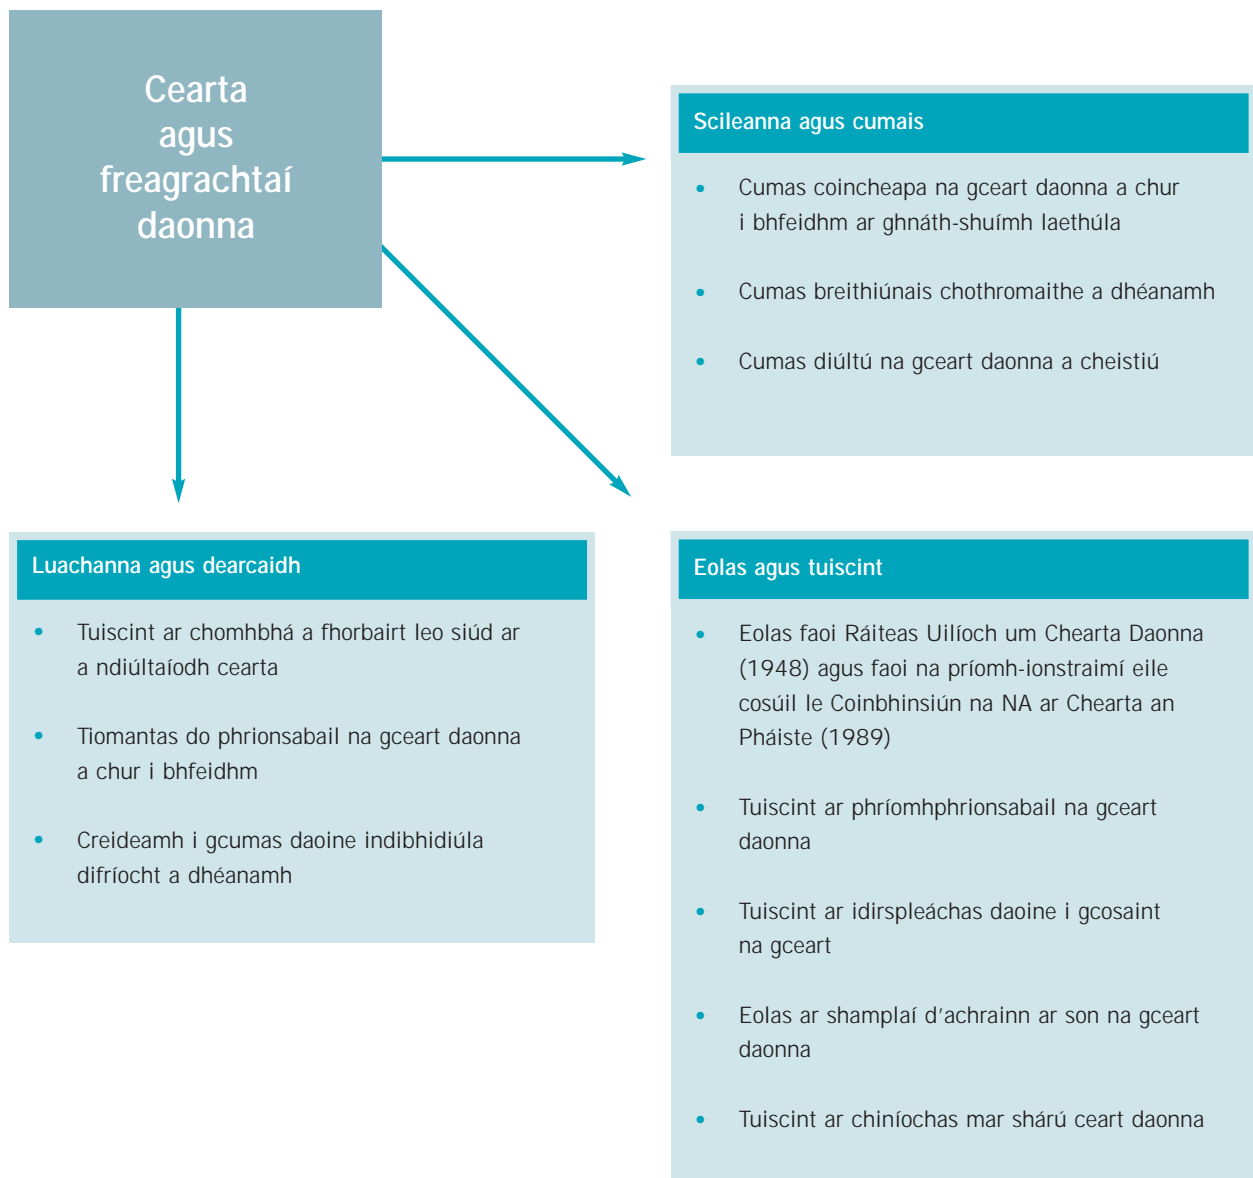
Cearta agus freagrachtaí daonna

Scileanna agus cumais

- Cumas coincheapa na gceart daonna a chur i bhfeidhm ar ghnáth-shuímh laethúla
- Cumas breithiúnais chothromaithe a dhéanamh
- Cumas diúltú na gceart daonna a cheistiú

Luachanna agus dearcaidh

- Tuiscint ar chomhbhá a fhorbairt leo siúd ar a ndiúltaíodh cearta
- Tiomantas do phrionsabail na gceart daonna a chur i bhfeidhm
- Creideamh i gcumas daoine indibhidiúla difríocht a dhéanamh

Eolas agus tuiscint

- Eolas faoi Ráiteas Uilíoch um Chearta Daonna (1948) agus faoi na príomh-ionstraimí eile cosúil le Coinbhinsiún na NA ar Chearta an Pháiste (1989)
- Tuiscint ar phríomhphrionsabail na gceart daonna
- Tuiscint ar idirspleáchas daoine i gcosaint na gceart
- Eolas ar shamplaí d'achrainn ar son na gceart daonna
- Tuiscint ar chiníochas mar shárú ceart daonna